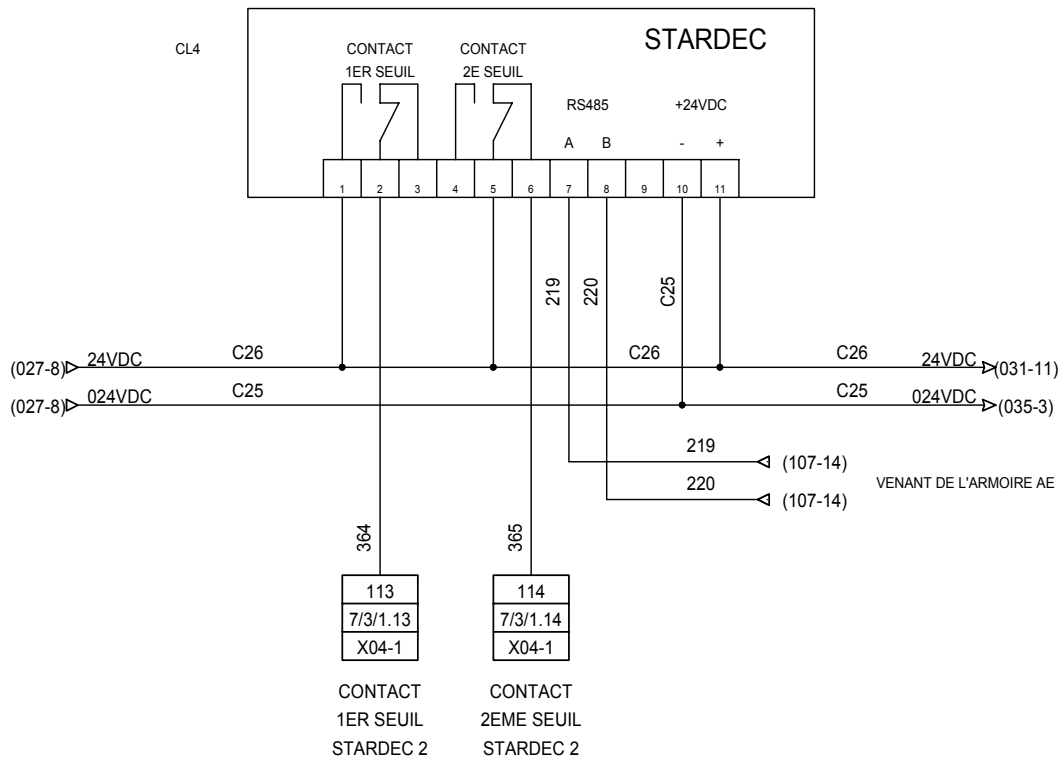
CL4

STARDEC

CONTACT
1ER SEUIL

CONTACT
2E SEUIL

RS485

A B

+24VDC

- +

1 2 3 4 5 6 7 8 9 10 11

219 220 C25

(027-8) 24VDC C26 C26 C26 24VDC (031-11)

(027-8) 024VDC C25 C25 024VDC (035-3)

219 (107-14)

220 (107-14)

VENANT DE L'ARMOIRE AE

364

365

| 113 |
|---|
| 7/3/1.13 |
| X04-1 |

| 114 |
|---|
| 7/3/1.14 |
| X04-1 |

CONTACT
1ER SEUIL
STARDEC 2

CONTACT
2EME SEUIL
STARDEC 2